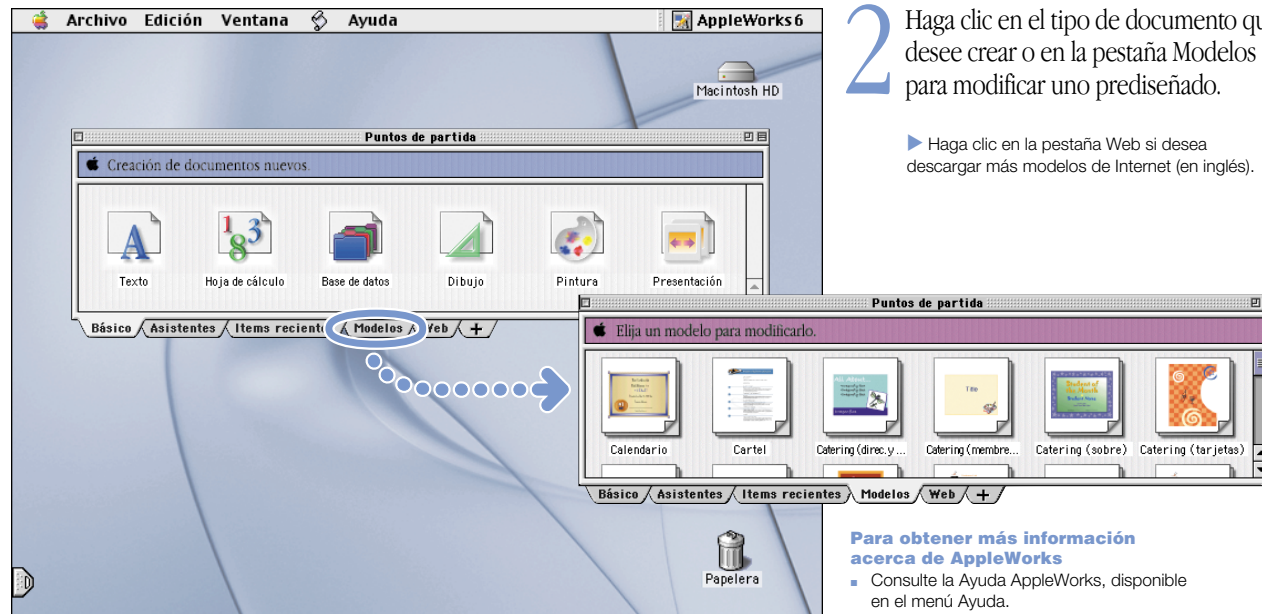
Archivo Edición Ventana Ayuda AppleWorks 6

Macintosh HD

Puntos de partida

Creación de documentos nuevos.

Texto Hoja de cálculo Base de datos Dibujo Pintura Presentación

Básico Asistentes Items reciente Modelos Web +

2 Haga clic en el tipo de documento qu desee crear o en la pestaña Modelos para modificar uno prediseñado.

Haga clic en la pestaña Web si desea descargar más modelos de Internet (en inglés).

Puntos de partida

Elija un modelo para modificarlo.

Calendario Cartel Catering (direc.y... Catering (membre... Catering (sobre) Catering (tarjetas)

Básico Asistentes Items recientes Modelos Web +

Papelera

Para obtener más información acerca de AppleWorks

Consulte la Ayuda AppleWorks, disponible en el menú Ayuda.